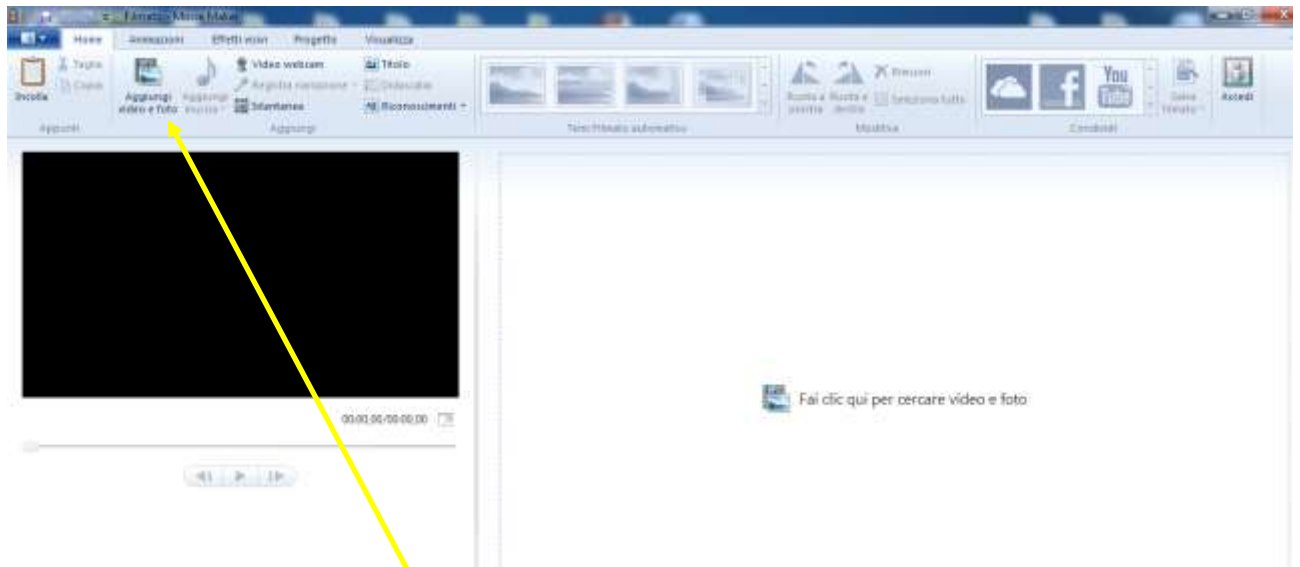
Filmato - Movie Maker

Home
Animazioni
Effetti visivi
Progetto
Visualizza

Incolla
Taglia
Copia
Appunti

Aggiungi video e foto
Aggiungi musica
Video webcam
Registra narrazione
Istantanea
Titolo
Didascalia
Riconoscimenti
Aggiungi

Temi filmato automatico

Ruota a sinistra
Ruota a destra
Rimuovi
Seleziona tutto
Modifica

You Tube
Condividi

Salva filmato
Accedi

00:00,00/00:00,00

Fai clic qui per cercare video e foto